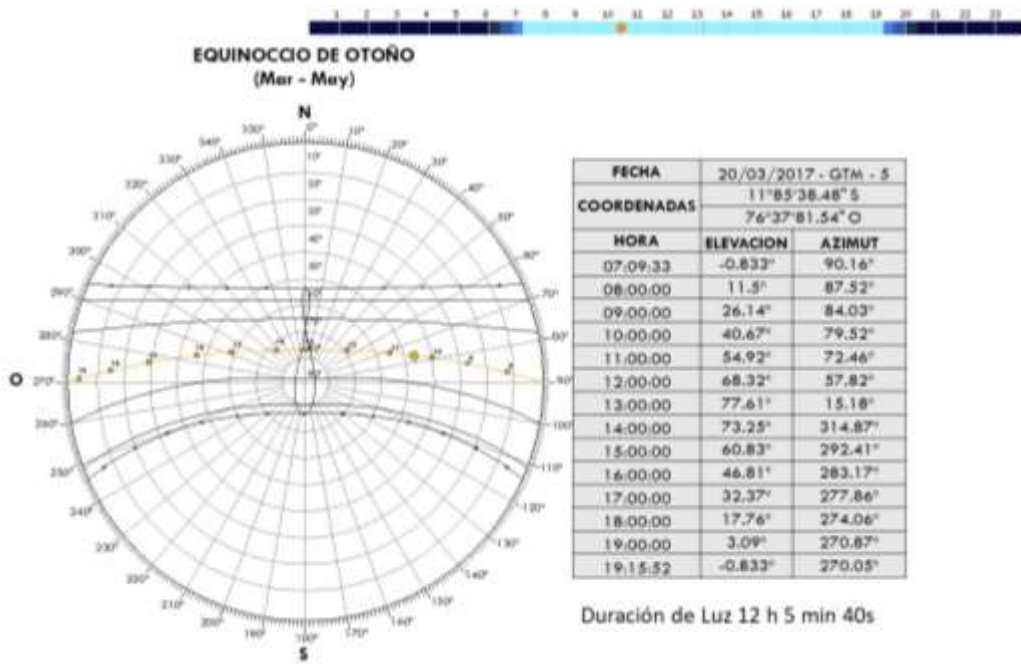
1 2 3 4 5 6 7 8 9 10 11 12 13 14 15 16 17 18 19 20 21 22 23

EQUINOCCIO DE OTOÑO
(Mar - May)

N
0°
10°
20°
30°
40°
50°
60°
70°
80°
90°
100°
110°
120°
130°
140°
150°
160°
170°
180°
190°
200°
210°
220°
230°
240°
250°
260°
270°
280°
290°
300°
310°
320°
330°
340°
350°
O
S

| FECHA | 20/03/2017 - GTM - 5 | |
|---|---|---|
| COORDENADAS | 11°85'38.48" S | |
| | 76°37'81.54" O | |
| HORA | ELEVACION | AZIMUT |
| 07:09:33 | -0.833° | 90.16° |
| 08:00:00 | 11.5° | 87.52° |
| 09:00:00 | 26.14° | 84.03° |
| 10:00:00 | 40.67° | 79.52° |
| 11:00:00 | 54.92° | 72.46° |
| 12:00:00 | 68.32° | 57.82° |
| 13:00:00 | 77.61° | 15.18° |
| 14:00:00 | 73.25° | 314.87° |
| 15:00:00 | 60.83° | 292.41° |
| 16:00:00 | 46.81° | 283.17° |
| 17:00:00 | 32.37° | 277.86° |
| 18:00:00 | 17.76° | 274.06° |
| 19:00:00 | 3.09° | 270.87° |
| 19:15:52 | -0.833° | 270.05° |

Duración de Luz 12 h 5 min 40s